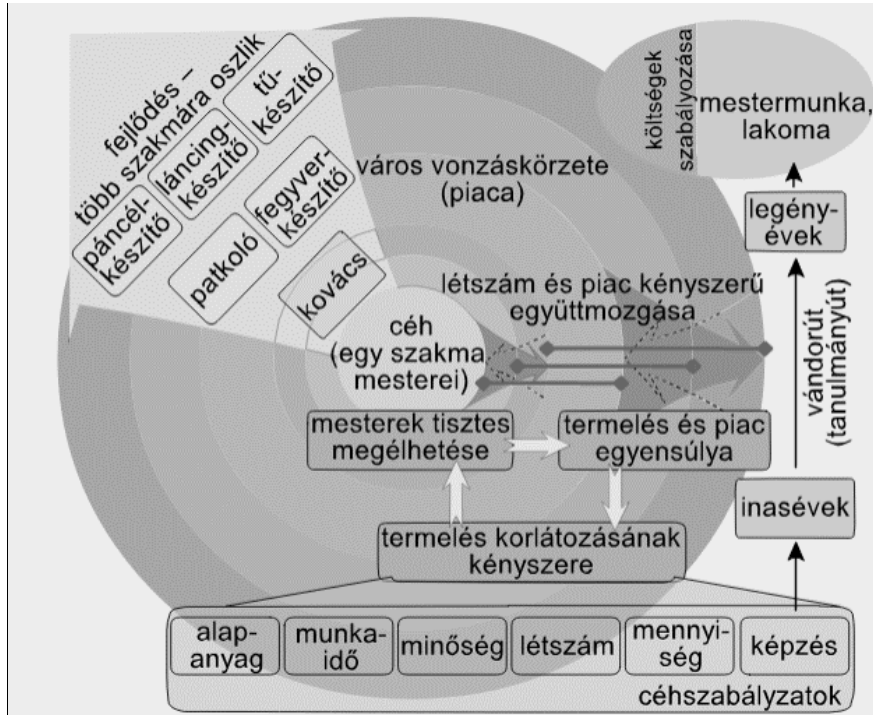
fejlődés – több szakmára oszlik

páncélkészítő

láncingkészítő

tűkészítő

fegyverkészítő

patkoló

kovács

város vonzáskörzete (piaca)

létszám és piac kényszerű együttmozgása

céh (egy szakma mesterei)

mesterek tisztes megélhetése

termelés és piac egyensúlya

termelés korlátozásának kényszere

költségek szabályozása

mestermunka, lakoma

legényévek

vándorút (tanulmányút)

inasévek

alapanyag

munkaidő

minőség

létszám

mennyiség

képzés

céhszabályzatok